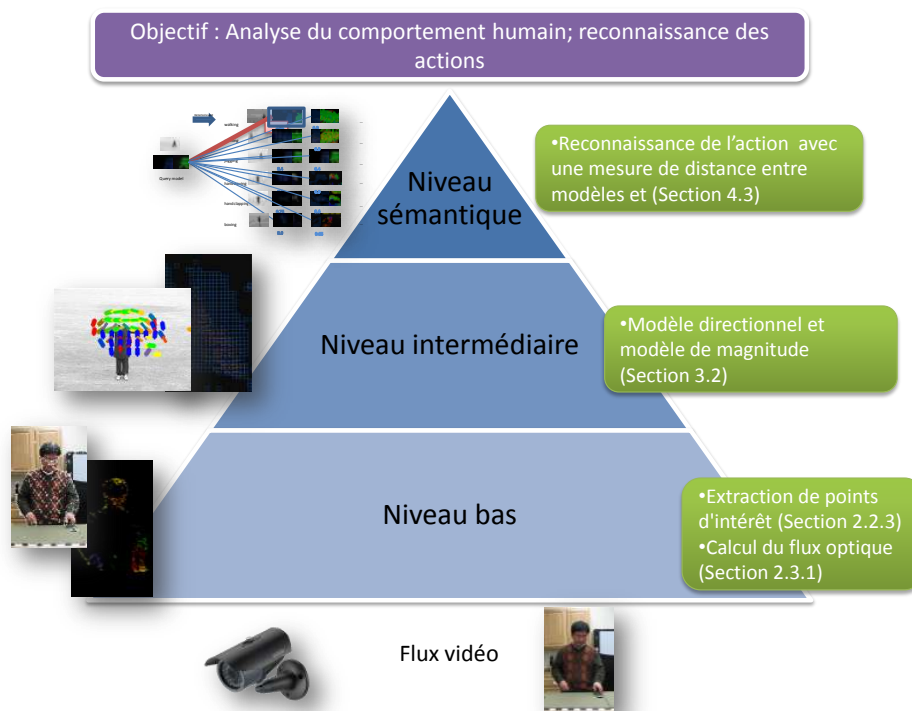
Objectif : Analyse du comportement humain; reconnaissance des actions

walking

Query model

boxing

Niveau sémantique

•Reconnaissance de l'action avec une mesure de distance entre modèles et (Section 4.3)

Niveau intermédiaire

•Modèle directionnel et modèle de magnitude (Section 3.2)

Niveau bas

•Extraction de points d'intérêt (Section 2.2.3)
•Calcul du flux optique (Section 2.3.1)

Flux vidéo